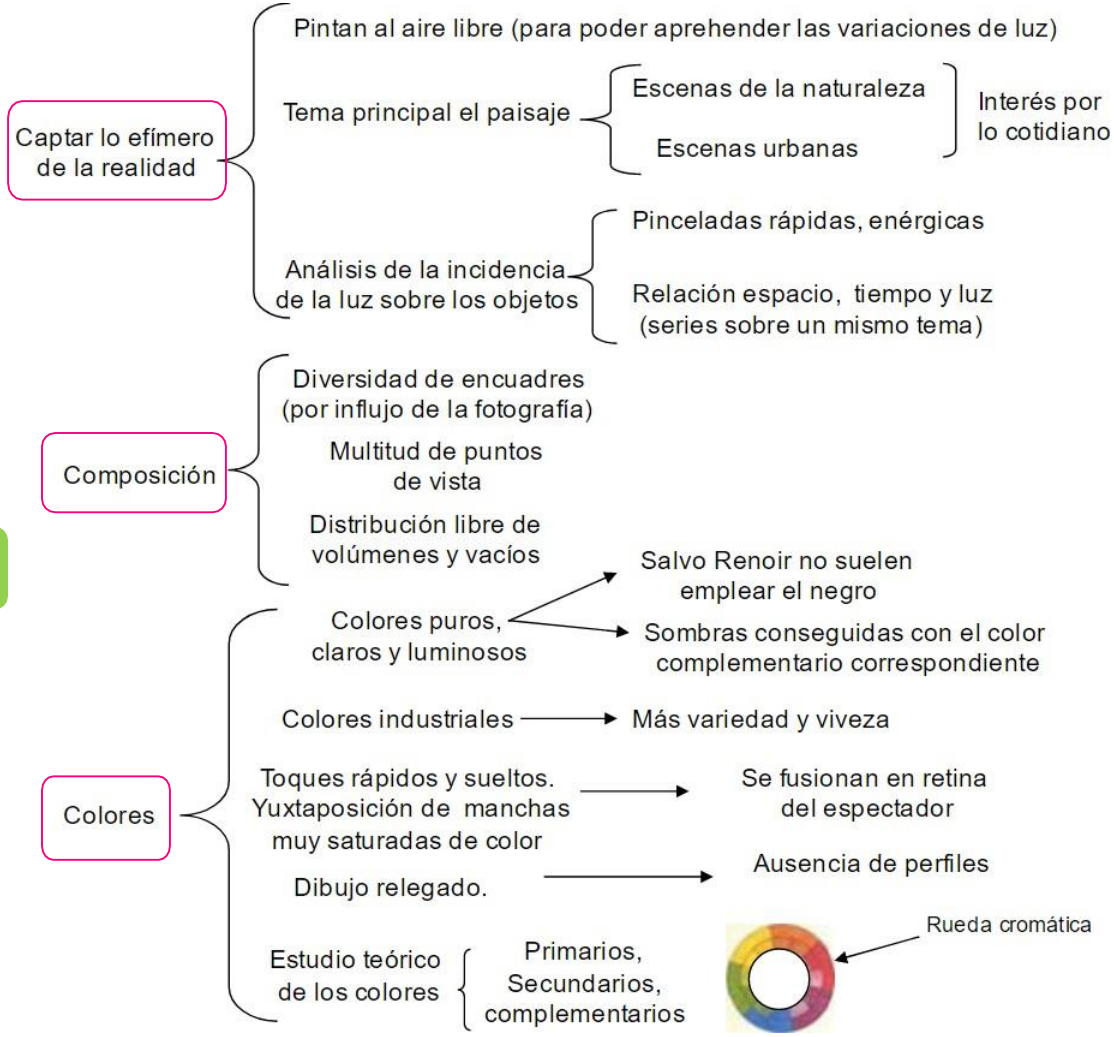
Captar lo efímero de la realidad

Pintan al aire libre (para poder aprehender las variaciones de luz)

Tema principal el paisaje

Escenas de la naturaleza

Escenas urbanas

Interés por lo cotidiano

Análisis de la incidencia de la luz sobre los objetos

Pinceladas rápidas, enérgicas

Relación espacio, tiempo y luz (series sobre un mismo tema)

Composición

Diversidad de encuadres (por influjo de la fotografía)

Multitud de puntos de vista

Distribución libre de volúmenes y vacíos

Colores

Colores puros, claros y luminosos

Salvo Renoir no suelen emplear el negro

Sombras conseguidas con el color complementario correspondiente

Colores industriales

Más variedad y viveza

Toques rápidos y sueltos. Yuxtaposición de manchas muy saturadas de color

Se fusionan en retina del espectador

Dibujo relegado.

Ausencia de perfiles

Estudio teórico de los colores

Primarios, Secundarios, complementarios

Rueda cromática